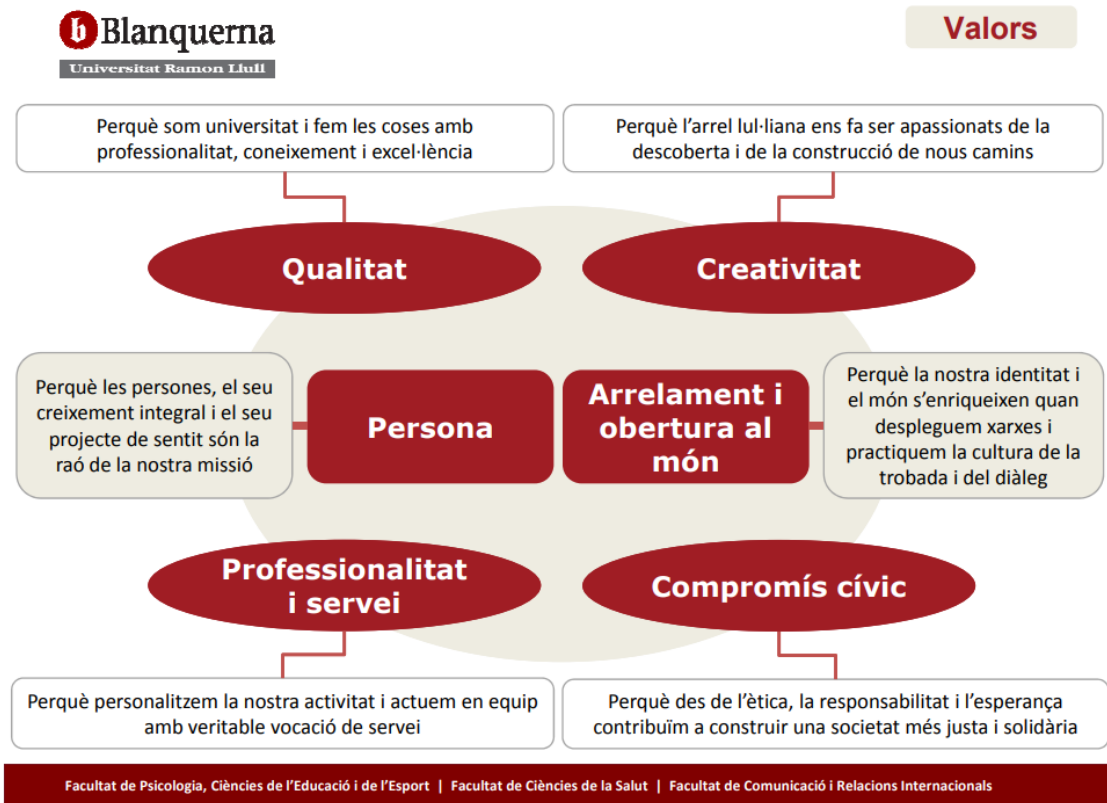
b Blanquerna
Universitat Ramon Llull

Valors

Perquè som universitat i fem les coses amb professionalitat, coneixement i excel·lència

Perquè l'arrel lul·liana ens fa ser apassionats de la descoberta i de la construcció de nous camins

Qualitat

Creativitat

Perquè les persones, el seu creixement integral i el seu projecte de sentit són la raó de la nostra missió

Persona

Arrelament i obertura al món

Perquè la nostra identitat i el món s'enriqueixen quan despleguem xarxes i practiquem la cultura de la trobada i del diàleg

Professionalitat i servei

Compromís cívic

Perquè personalitzem la nostra activitat i actuem en equip amb veritable vocació de servei

Perquè des de l'ètica, la responsabilitat i l'esperança contribuïm a construir una societat més justa i solidària

Facultat de Psicologia, Ciències de l'Educació i de l'Esport | Facultat de Ciències de la Salut | Facultat de Comunicació i Relacions Internacionals